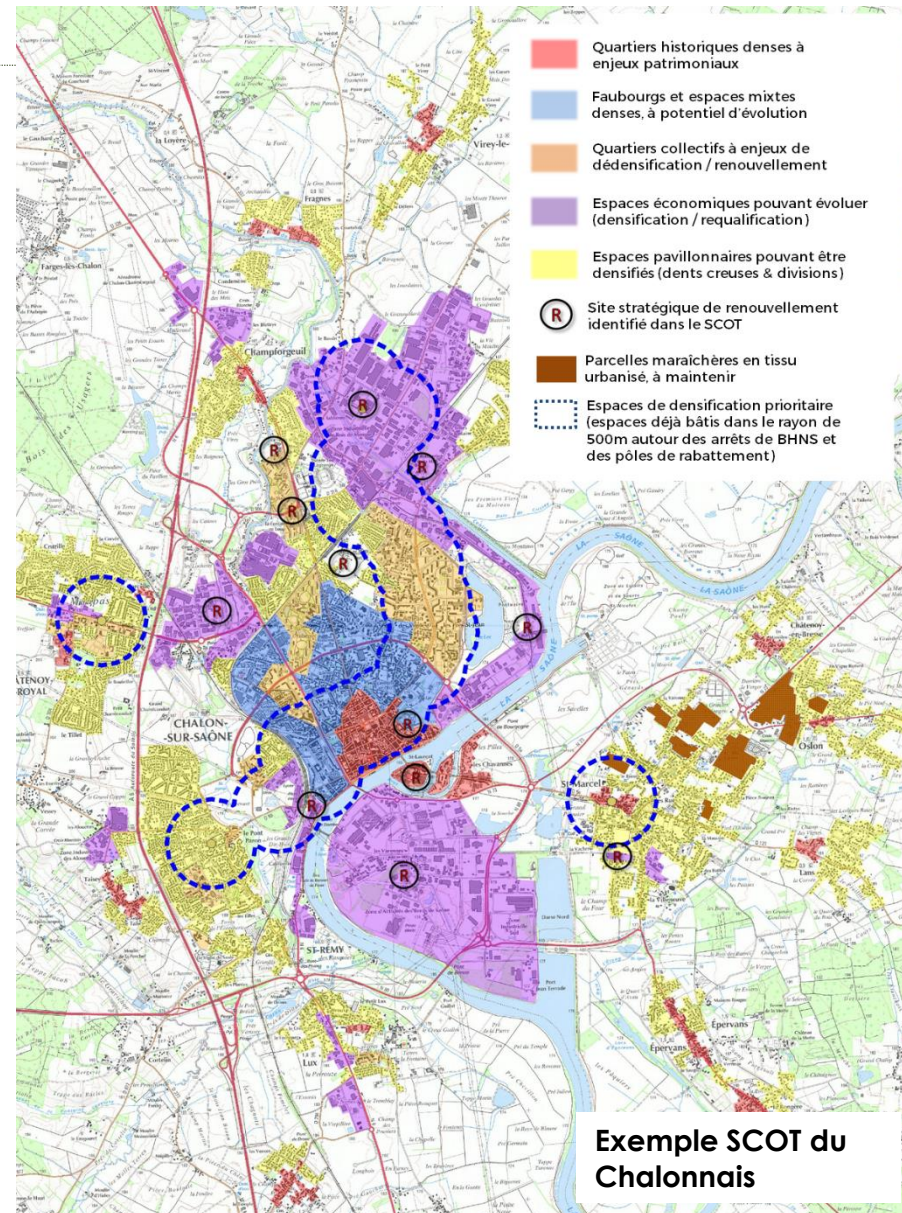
Quartiers historiques denses à enjeux patrimoniaux

Faubourgs et espaces mixtes denses, à potentiel d'évolution

Quartiers collectifs à enjeux de dédensification / renouvellement

Espaces économiques pouvant évoluer (densification / requalification)

Espaces pavillonnaires pouvant être densifiés (dents creuses & divisions)

R Site stratégique de renouvellement identifié dans le SCOT

Parcelles maraîchères en tissu urbanisé, à maintenir

Espaces de densification prioritaire (espaces déjà bâtis dans le rayon de 500m autour des arrêts de BHNS et des pôles de rabattement)

la Loyère

Virey-le-

Fragnes

Farges-lès-Chalon

Champforgeuil

LA SAÔNE

Châtenoy-en-Bresse

ÂTENOY-ROYAL

CHALON-SUR-SAÔNE

Oslon

St-Marcel

Lans

ST-RÉMY

Lux

Épervans

R R R R R R R R R R R

Exemple SCOT du Chalonnais